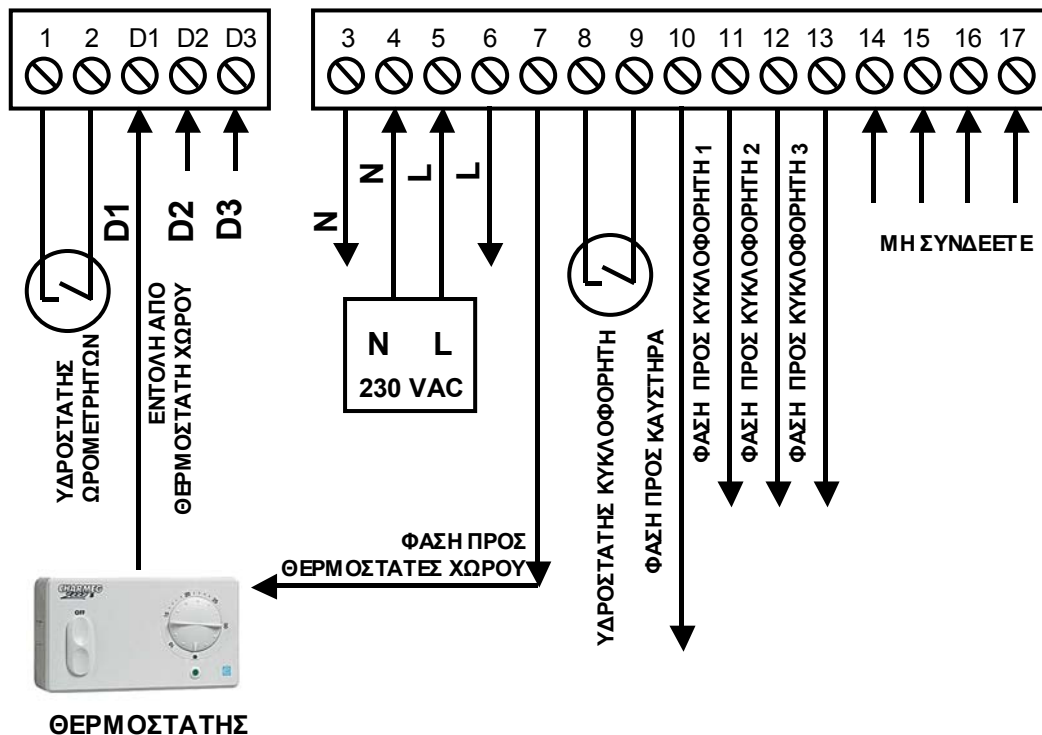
1 2 D1 D2 D3

3 4 5 6 7 8 9 10 11 12 13 14 15 16 17

N N L L

D1 D2 D3

ΥΔΡΟΣΤΑΤΗΣ ΩΡΟΜΕΤΡΗΤΩΝ

ΕΝΤΟΛΗ ΑΠΟ ΘΕΡΜΟΣΤΑΤΗ ΧΩΡΟΥ

N L
230 VAC

ΥΔΡΟΣΤΑΤΗΣ ΚΥΚΛΟΦΟΡΗΤΗ

ΦΑΣΗ ΠΡΟΣ ΚΑΥΣΤΗΡΑ

ΦΑΣΗ ΠΡΟΣ ΚΥΚΛΟΦΟΡΗΤΗ 1

ΦΑΣΗ ΠΡΟΣ ΚΥΚΛΟΦΟΡΗΤΗ 2

ΦΑΣΗ ΠΡΟΣ ΚΥΚΛΟΦΟΡΗΤΗ 3

ΜΗ ΣΥΝΔΕΕΤΕ

ΦΑΣΗ ΠΡΟΣ ΘΕΡΜΟΣΤΑΤΕΣ ΧΩΡΟΥ

CHARMEG

OFF

ΘΕΡΜΟΣΤΑΤΗΣ